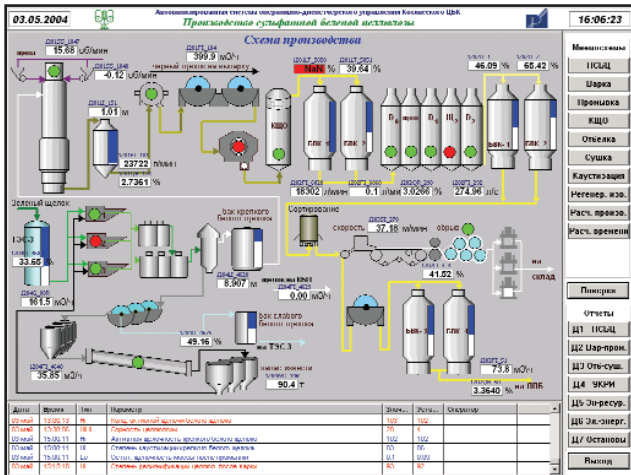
03.05.2004

Автоматизированная система оперативно-диспетчерского управления Котласского ЦБК

Производство сульфатной беленой целлюлозы

16:06:23

Схема производства

15.68 кБ/мин

-0.12 кБ/мин

399.9 $м^3$/ч

черный щелок на выпарку

NaN %

30.64 %

46.09 %

65.42 %

1.01 м

23722 л/мин

2.7361 %

КЩО

ПАК-1

ПАК-2

$Д_0$

$Щ_0$

$Д_1$

$Щ_2$

$Д_2$

БМ-1

16302 л/мин

0.1 л/мин

3.0266 %

274.96 л/с

Зеленый щелок

ТЭС-3

33.65 %

161.5 $м^3$/ч

Бак крепкого белого щелока

8.907 м

щелок КЖ1

0.00 $м^3$/ч

Сортирование

скорость

37.18 м/мин

обрыв

41.52 %

на склад

Бак слабого белого щелока

49.16 %

на ТЭС-3

35.85 $м^3$/ч

90.4 т

БМ-3

БМ-4

73.8 $м^3$/ч

3.3640 %

на ПДБ

Мнемосхемы

ПСЩ

Варка

Промывка

КЩО

Отбелка

Сушка

Каустизация

Регенер. изв.

Расх. произв.

Расх. времени

Поиск

Отчеты

Д1 ПСЩ

Д2 Вар-пром.

Д3 Отб-суш.

Д4 УКРИ

Д5 Эл-ресур.

Д6 Эл.-энерг.

Д7 Остановы

Выход

| Дата | Время | Тип | Параметр | Знач... | Уста... | Оператор |
|---|---|---|---|---|---|---|
| 03май | 13:03:13 | Н | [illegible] | 103 | 102 | |
| 03май | 12:30:00 | Н | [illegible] | 20 | 8 | |
| 03май | 12:18:35 | Н | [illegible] | 102 | 102 | |
| 03май | 12:10:11 | Н | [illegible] | 70 | 70 | |
| 03май | 12:10:11 | Н | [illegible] | 91 | 80 | |
| 03май | 12:12:10 | Н | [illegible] | 80 | 80 | |